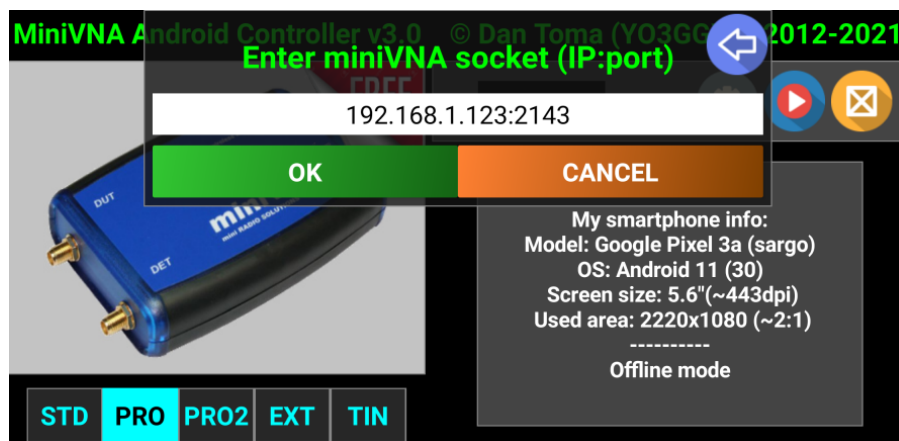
MiniVNA Android Controller v3.0 © Dan Toma (YO3GG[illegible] 2012-2021

Enter miniVNA socket (IP:port)

192.168.1.123:2143

OK

CANCEL

DUT

DET

mini

mini RADIO SOLU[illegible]

My smartphone info:
Model: Google Pixel 3a (sargo)
OS: Android 11 (30)
Screen size: 5.6"(~443dpi)
Used area: 2220x1080 (~2:1)
----------
Offline mode

STD PRO PRO2 EXT TIN